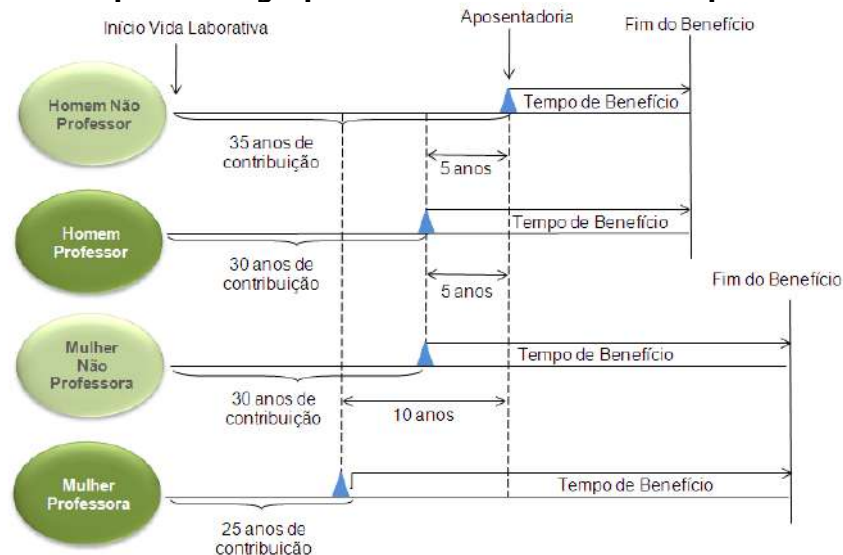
Início Vida Laborativa

Aposentadoria

Fim do Benefício

Homem Não Professor

Tempo de Benefício

35 anos de contribuição

5 anos

Homem Professor

Tempo de Benefício

30 anos de contribuição

5 anos

Fim do Benefício

Mulher Não Professora

Tempo de Benefício

30 anos de contribuição

10 anos

Mulher Professora

Tempo de Benefício

25 anos de contribuição